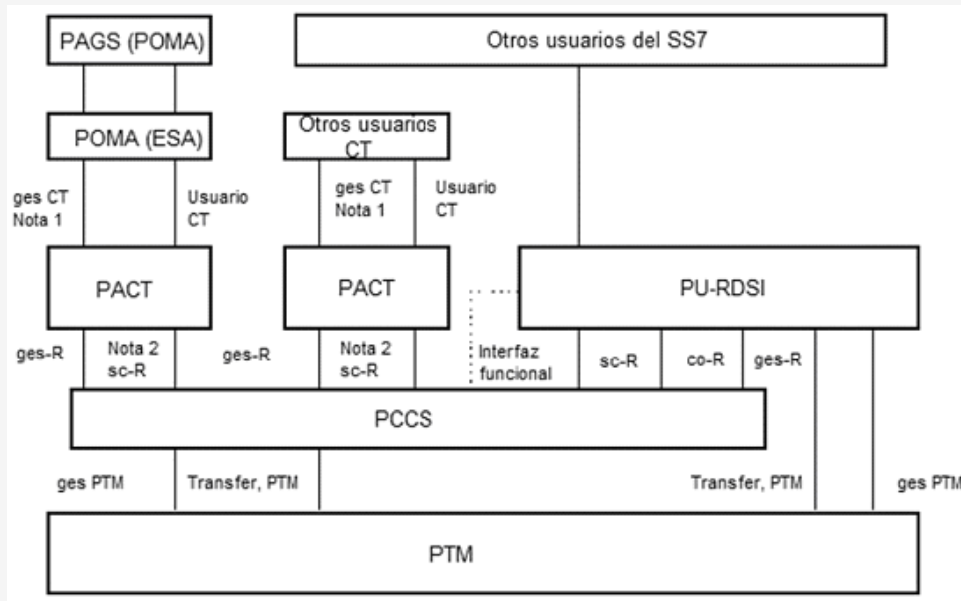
PAGS (POMA)

Otros usuarios del SS7

POMA (ESA)

Otros usuarios CT

ges CT
Nota 1

Usuario
CT

ges CT
Nota 1

Usuario
CT

PACT

PACT

PU-RDSI

ges-R

Nota 2
sc-R

ges-R

Nota 2
sc-R

Interfaz
funcional

sc-R

co-R

ges-R

PCCS

ges PTM

Transfer, PTM

Transfer, PTM

ges PTM

PTM